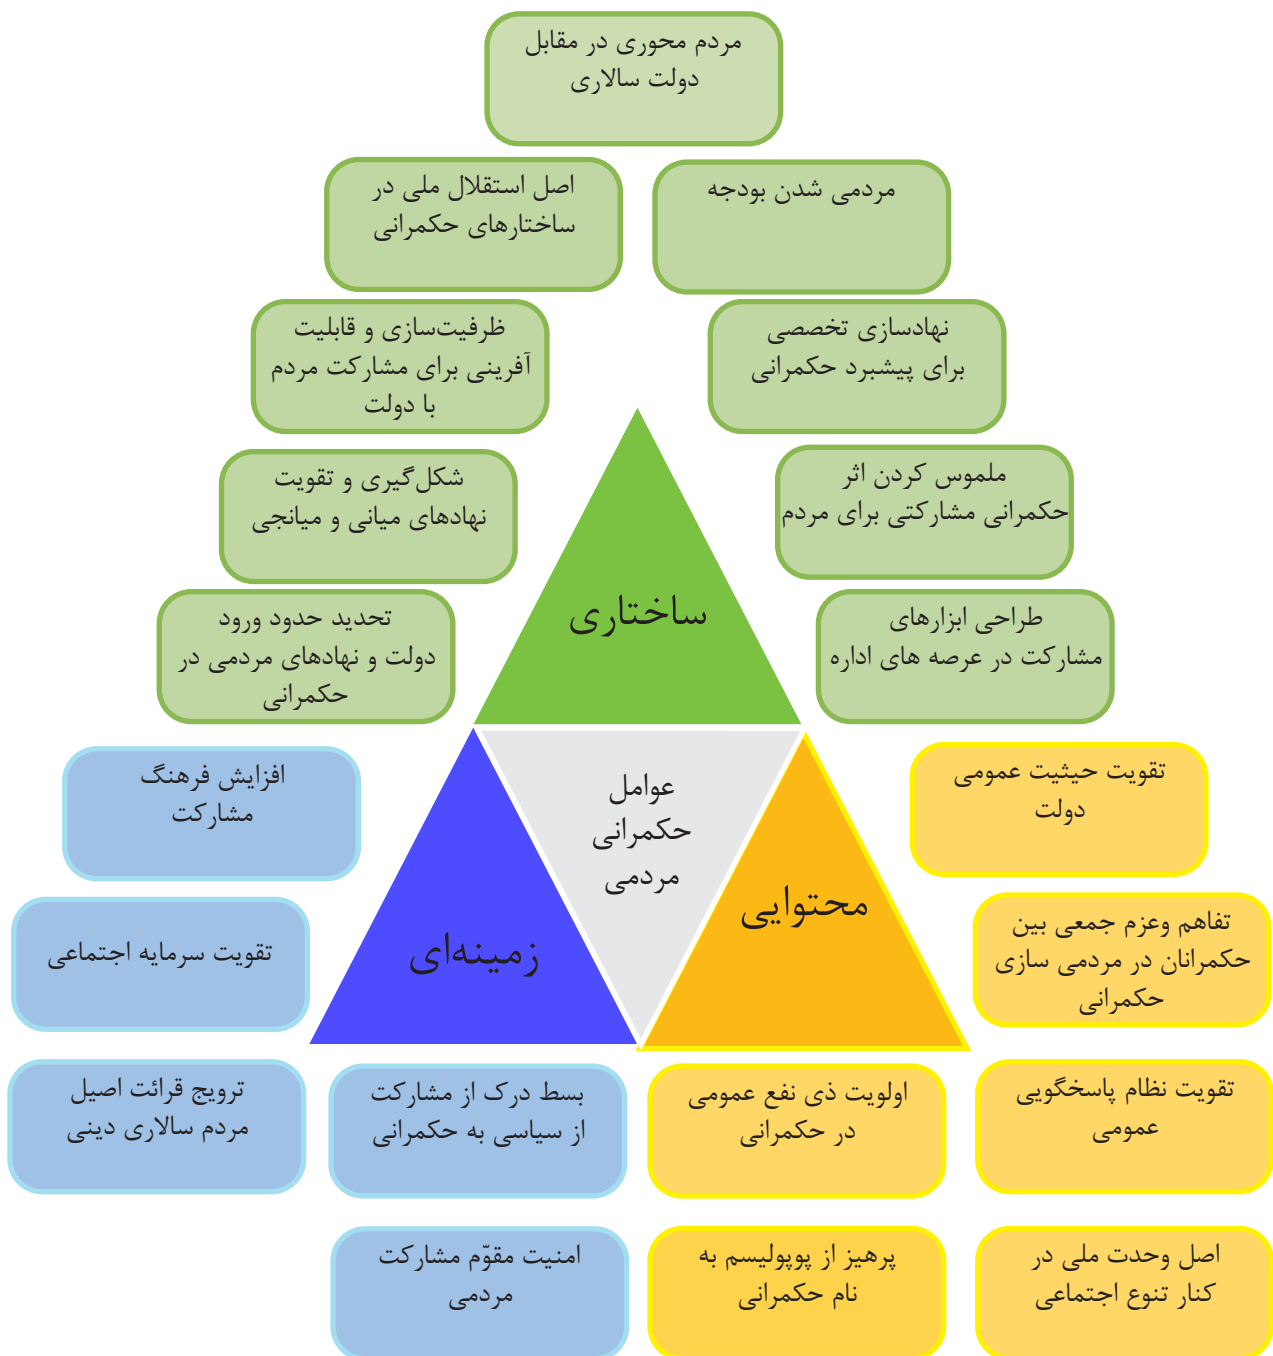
مردم محوری در مقابل دولت سالاری

اصل استقلال ملی در ساختارهای حکمرانی

مردمی شدن بودجه

ظرفیت‌سازی و قابلیت آفرینی برای مشارکت مردم با دولت

نهادسازی تخصصی برای پیشبرد حکمرانی

شکل‌گیری و تقویت نهادهای میانی و میانجی

ملموس کردن اثر حکمرانی مشارکتی برای مردم

تحدید حدود ورود دولت و نهادهای مردمی در حکمرانی

طراحی ابزارهای مشارکت در عرصه های اداره

ساختاری

عوامل حکمرانی مردمی

افزایش فرهنگ مشارکت

تقویت حیثیت عمومی دولت

محتوایی

تقویت سرمایه اجتماعی

زمینه‌ای

تفاهم وعزم جمعی بین حکمرانان در مردمی سازی حکمرانی

ترویج قرائت اصیل مردم سالاری دینی

بسط درک از مشارکت از سیاسی به حکمرانی

اولویت ذی نفع عمومی در حکمرانی

تقویت نظام پاسخگویی عمومی

امنیت مقوّم مشارکت مردمی

پرهیز از پوپولیسم به نام حکمرانی

اصل وحدت ملی در کنار تنوع اجتماعی